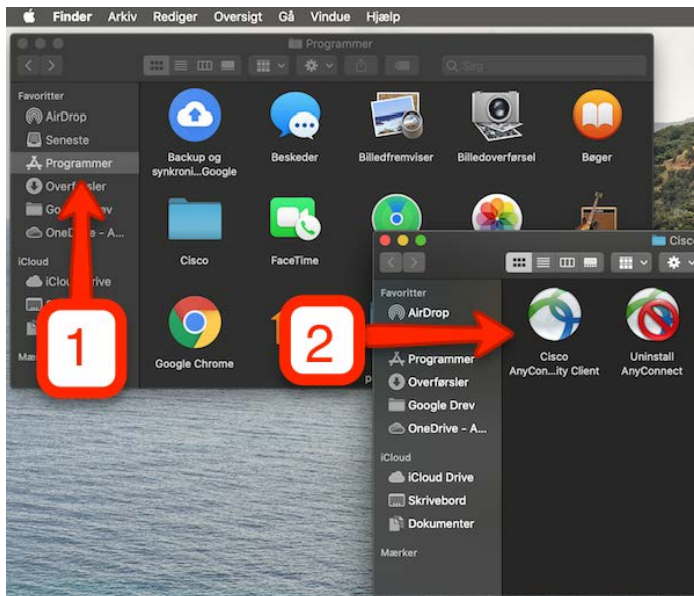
Finder Arkiv Rediger Oversigt Gå Vindue Hjælp

Programmer

Søg

Favoritter
AirDrop
Seneste
Programmer
Overførsler
Go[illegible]rev
OneDrive - A...
iCloud
iCloud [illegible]rive
Mærker

Backup og synkroni...Google
Beskeder
Billedfremviser
Billedoverførsel
Bøger
Cisco
FaceTime
Google Chrome

1
2

Cisco

Favoritter
AirDrop
Programmer
Overførsler
Google Drev
OneDrive - A...
iCloud
iCloud Drive
Skrivebord
Dokumenter
Mærker

Cisco AnyCon...ity Client
Uninstall AnyConnect